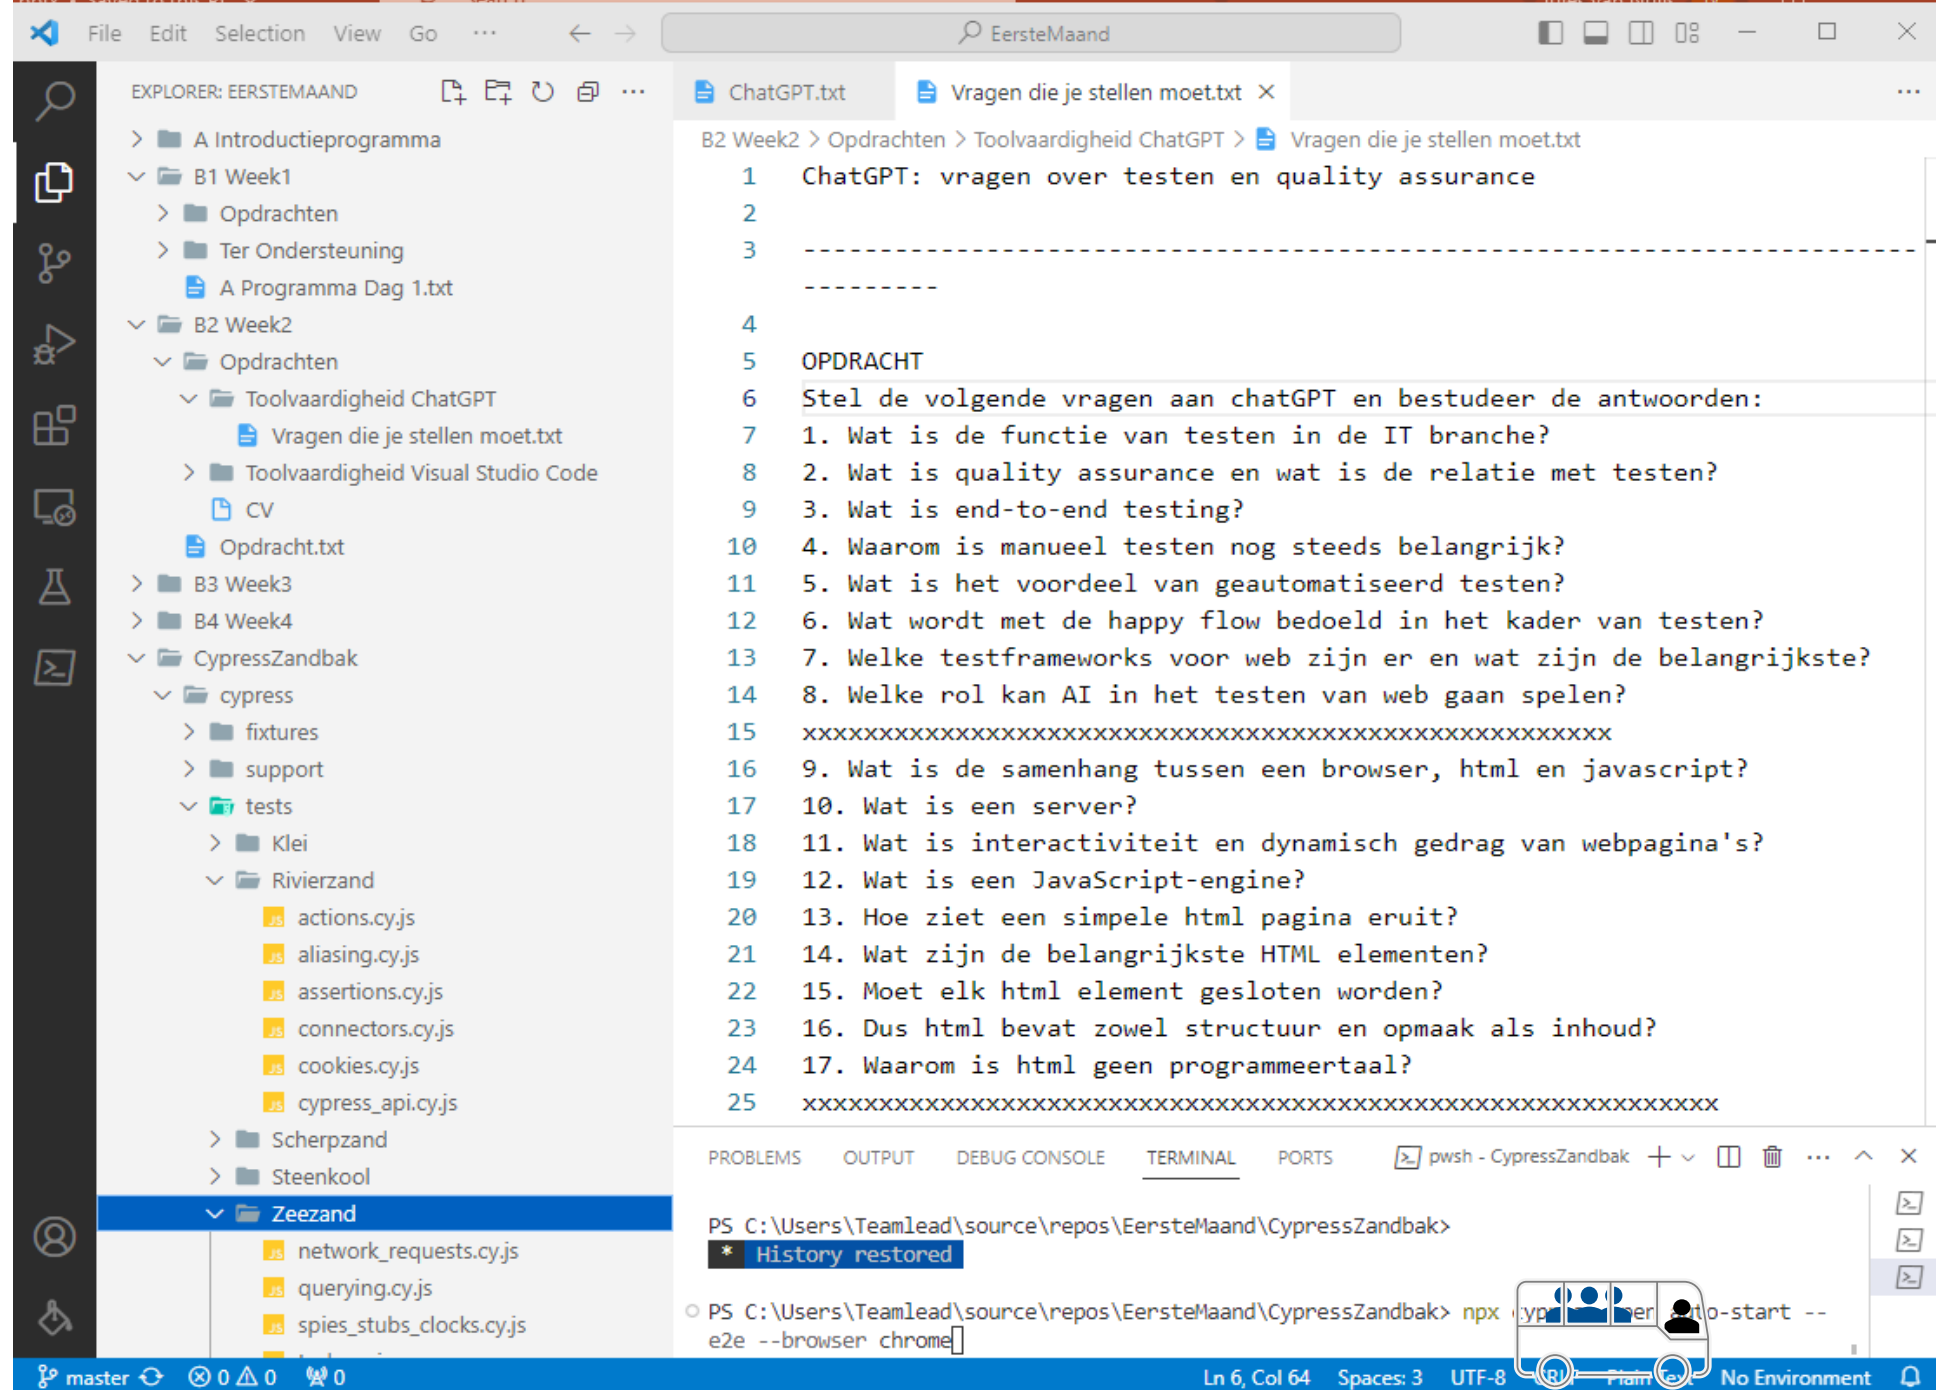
File Edit Selection View Go ··· EersteMaand

EXPLORER: EERSTEMAAND

A Introductieprogramma
B1 Week1
Opdrachten
Ter Ondersteuning
A Programma Dag 1.txt
B2 Week2
Opdrachten
Toolvaardigheid ChatGPT
Vragen die je stellen moet.txt
Toolvaardigheid Visual Studio Code
CV
Opdracht.txt
B3 Week3
B4 Week4
CypressZandbak
cypress
fixtures
support
tests
Klei
Rivierzand
actions.cy.js
aliasing.cy.js
assertions.cy.js
connectors.cy.js
cookies.cy.js
cypress_api.cy.js
Scherpzand
Steenkool
Zeezand
network_requests.cy.js
querying.cy.js
spies_stubs_clocks.cy.js

ChatGPT.txt
Vragen die je stellen moet.txt

B2 Week2 > Opdrachten > Toolvaardigheid ChatGPT > Vragen die je stellen moet.txt

1 ChatGPT: vragen over testen en quality assurance
2
3 ---------------------------------------------------------------------------------
4
5 OPDRACHT
6 Stel de volgende vragen aan chatGPT en bestudeer de antwoorden:
7 1. Wat is de functie van testen in de IT branche?
8 2. Wat is quality assurance en wat is de relatie met testen?
9 3. Wat is end-to-end testing?
10 4. Waarom is manueel testen nog steeds belangrijk?
11 5. Wat is het voordeel van geautomatiseerd testen?
12 6. Wat wordt met de happy flow bedoeld in het kader van testen?
13 7. Welke testframeworks voor web zijn er en wat zijn de belangrijkste?
14 8. Welke rol kan AI in het testen van web gaan spelen?
15 xxxxxxxxxxxxxxxxxxxxxxxxxxxxxxxxxxxxxxxxxxxxxxxxxxxxx
16 9. Wat is de samenhang tussen een browser, html en javascript?
17 10. Wat is een server?
18 11. Wat is interactiviteit en dynamisch gedrag van webpagina's?
19 12. Wat is een JavaScript-engine?
20 13. Hoe ziet een simpele html pagina eruit?
21 14. Wat zijn de belangrijkste HTML elementen?
22 15. Moet elk html element gesloten worden?
23 16. Dus html bevat zowel structuur en opmaak als inhoud?
24 17. Waarom is html geen programmeertaal?
25 xxxxxxxxxxxxxxxxxxxxxxxxxxxxxxxxxxxxxxxxxxxxxxxxxxxxxxxxxxxxx

PROBLEMS OUTPUT DEBUG CONSOLE TERMINAL PORTS pwsh - CypressZandbak

PS C:\Users\Teamlead\source\repos\EersteMaand\CypressZandbak>
* History restored

PS C:\Users\Teamlead\source\repos\EersteMaand\CypressZandbak> npx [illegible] o-start --e2e --browser chrome

master 0 0 0 Ln 6, Col 64 Spaces: 3 UTF-8 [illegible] No Environment